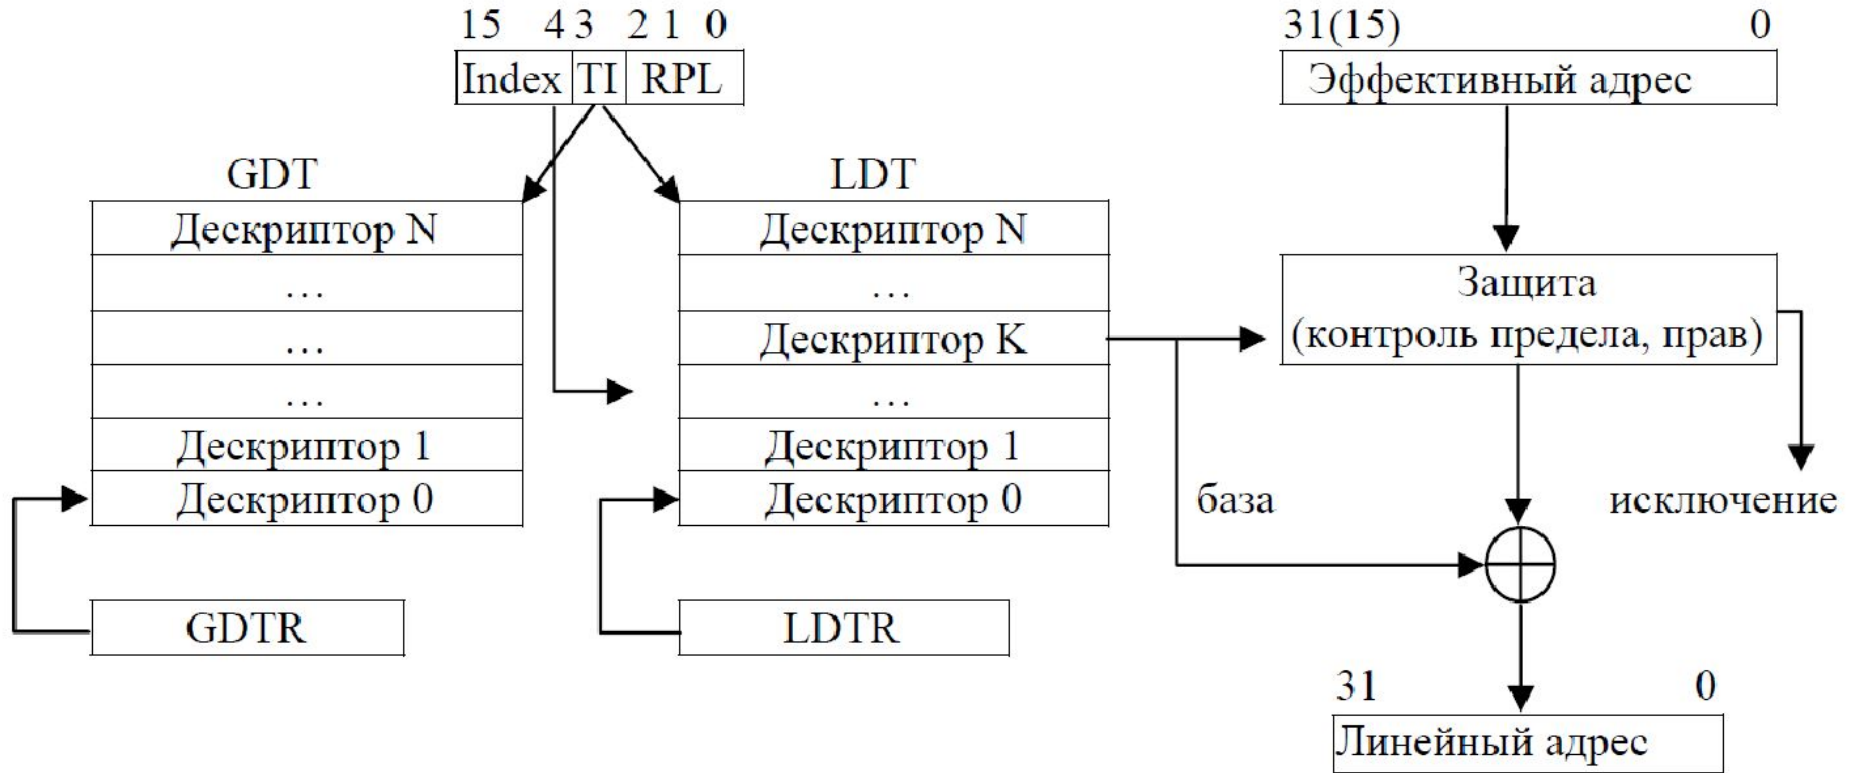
15 4 3 2 1 0

| Index | TI | RPL |
|---|---|---|

31(15) 0

Эффективный адрес

GDT

| Дескриптор N |
|---|
| … |
| … |
| … |
| Дескриптор 1 |
| Дескриптор 0 |

GDTR

LDT

| Дескриптор N |
|---|
| … |
| Дескриптор K |
| … |
| Дескриптор 1 |
| Дескриптор 0 |

LDTR

Защита (контроль предела, прав)

база

исключение

31 0

Линейный адрес